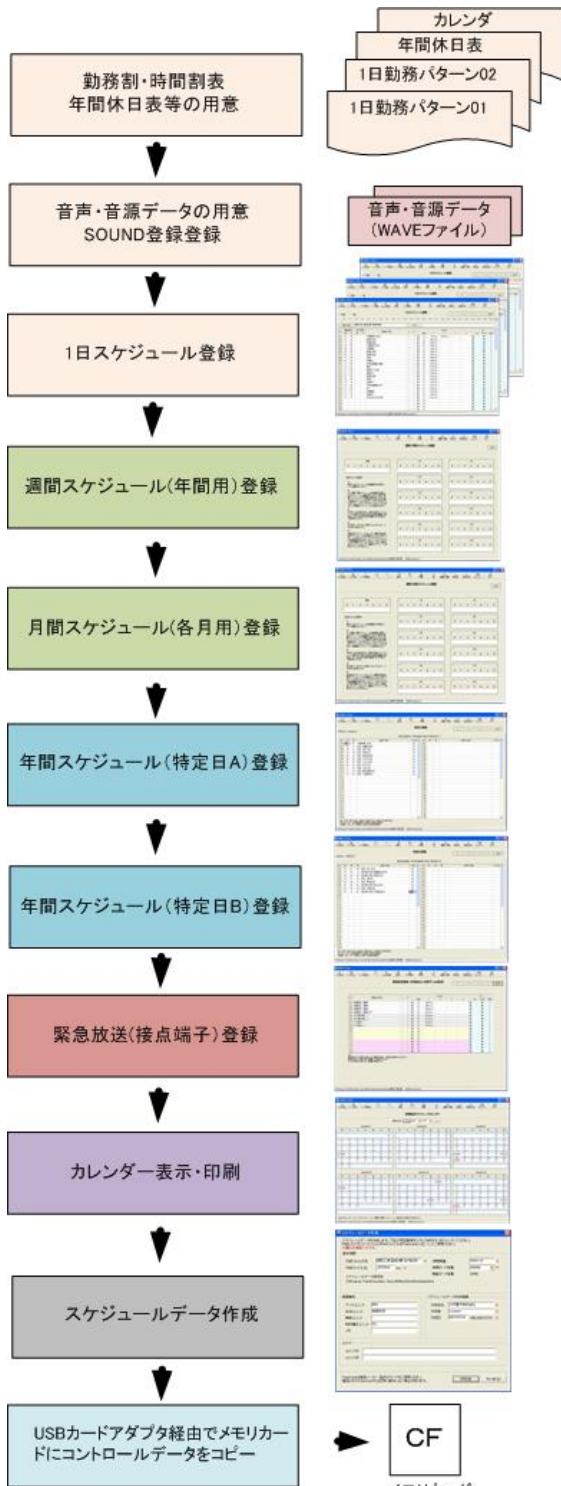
勤務割・時間割表
年間休日表等の用意

カレンダ
年間休日表
1日勤務パターン02
1日勤務パターン01

音声・音源データの用意
SOUND登録登録

音声・音源データ
(WAVEファイル)

1日スケジュール登録

週間スケジュール(年間用)登録

月間スケジュール(各月用)登録

年間スケジュール(特定日A)登録

年間スケジュール(特定日B)登録

緊急放送(接点端子)登録

カレンダー表示・印刷

スケジュールデータ作成

USBカードアダプタ経由でメモリカードにコントロールデータをコピー

CF

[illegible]